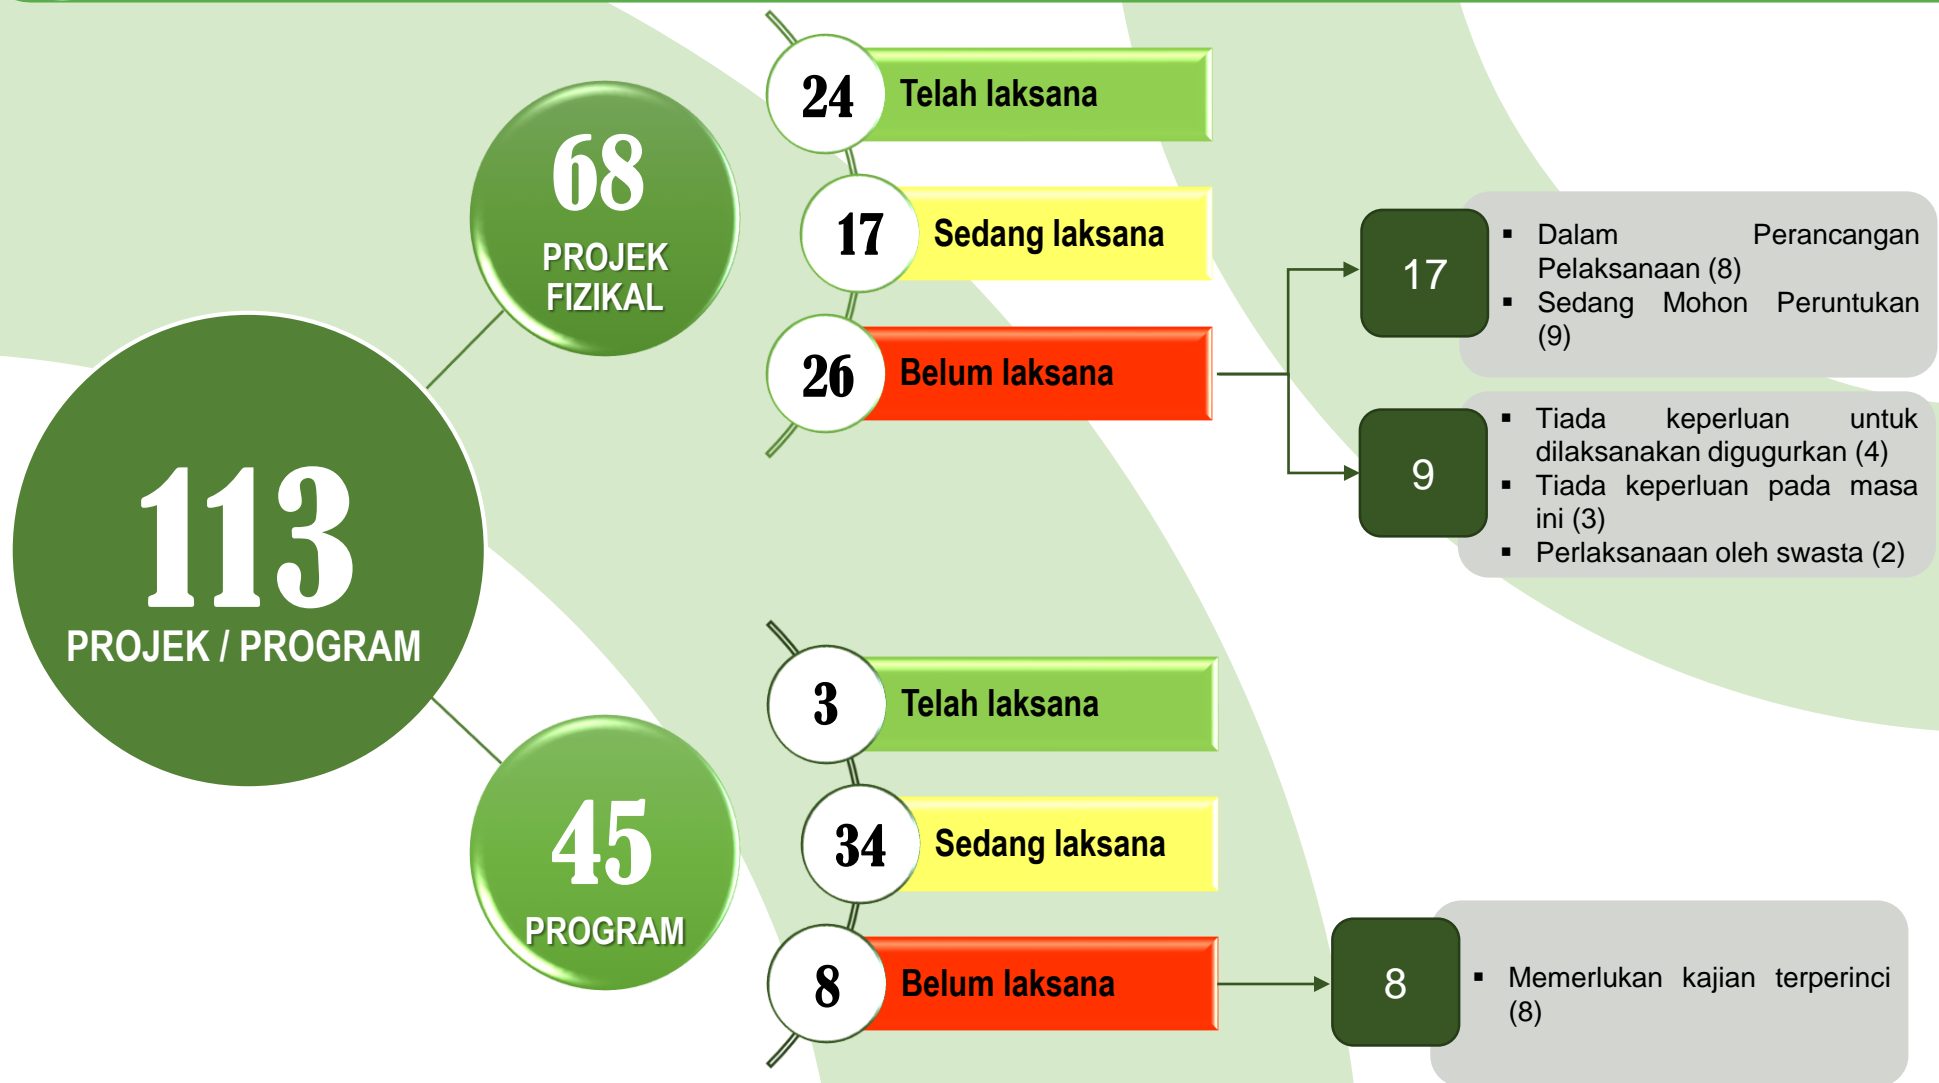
113
PROJEK / PROGRAM

68
PROJEK FIZIKAL

24 Telah laksana

17 Sedang laksana

26 Belum laksana

17
▪ Dalam Perancangan Pelaksanaan (8)
▪ Sedang Mohon Peruntukan (9)

9
▪ Tiada keperluan untuk dilaksanakan digugurkan (4)
▪ Tiada keperluan pada masa ini (3)
▪ Perlaksanaan oleh swasta (2)

45
PROGRAM

3 Telah laksana

34 Sedang laksana

8 Belum laksana

8
▪ Memerlukan kajian terperinci (8)